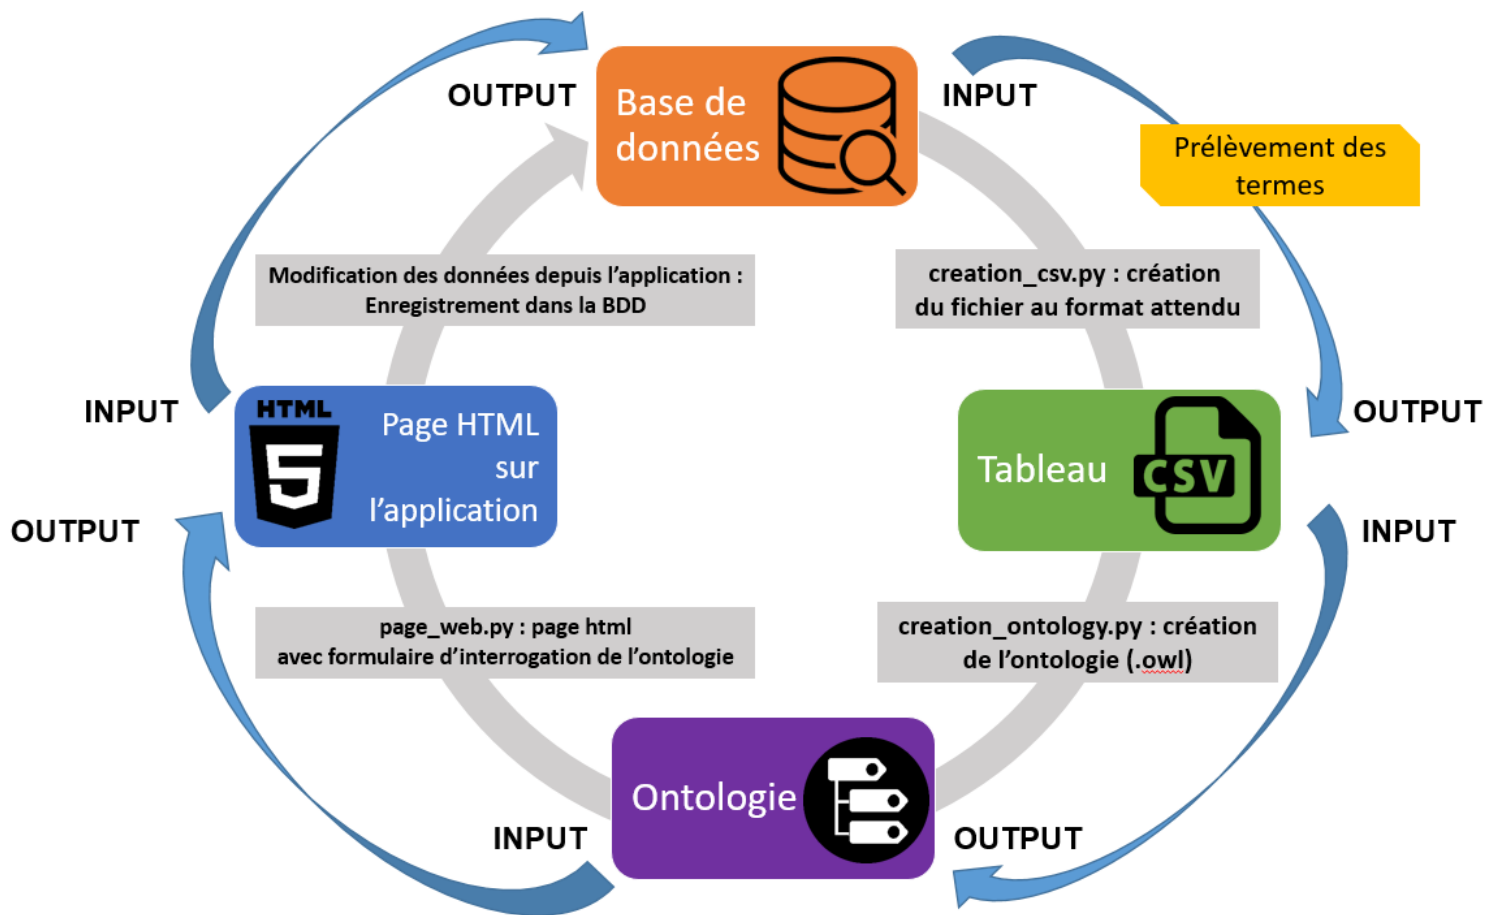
OUTPUT

Base de données

INPUT

Prélèvement des termes

Modification des données depuis l'application : Enregistrement dans la BDD

creation_csv.py : création du fichier au format attendu

INPUT

HTML 5

Page HTML sur l'application

OUTPUT

Tableau

CSV

OUTPUT

INPUT

page_web.py : page html avec formulaire d'interrogation de l'ontologie

creation_ontology.py : création de l'ontologie (.owl)

Ontologie

INPUT

OUTPUT